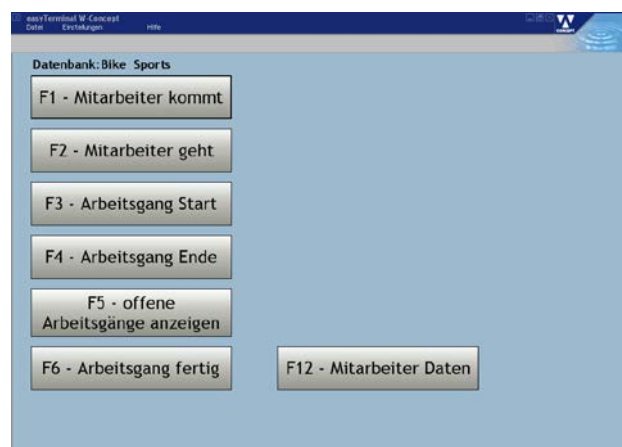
easyTerminal W-Concept
Datei Einstellungen Hilfe

Datenbank: Bike Sports

F1 - Mitarbeiter kommt

F2 - Mitarbeiter geht

F3 - Arbeitsgang Start

F4 - Arbeitsgang Ende

F5 - offene Arbeitsgänge anzeigen

F6 - Arbeitsgang fertig

F12 - Mitarbeiter Daten